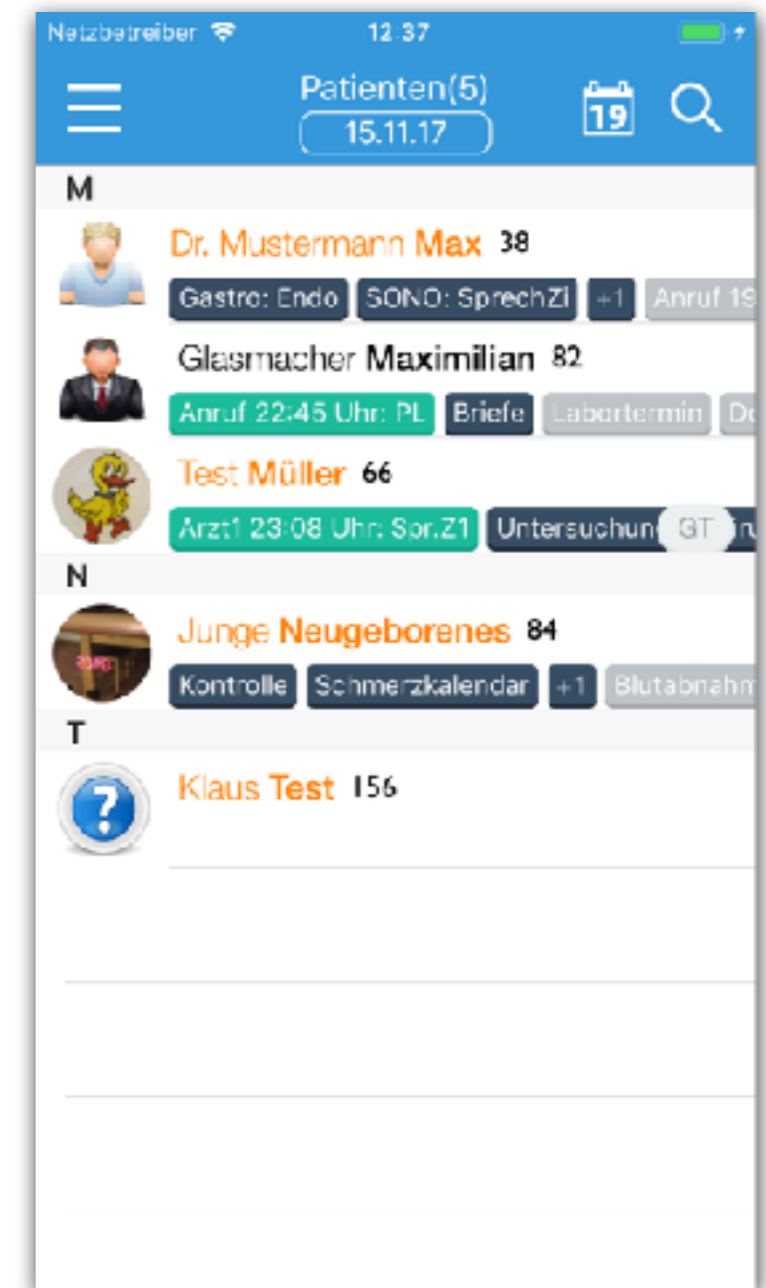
Netzbetreiber 12:37

Patienten(5)
15.11.17

19

M

Dr. Mustermann Max 38
Gastro: Endo SONO: SprechZI +1 Anruf 19

Glasmacher Maximilian 82
Anruf 22:45 Uhr: PL Briefe Labortermin Do

Test Müller 66
Arzt1 23:08 Uhr: Spr.Z1 Untersuchung GT

N

Junge Neugeborenes 84
Kontrolle Schmerzkalendar +1 Blutabnahm

T

Klaus Test 156